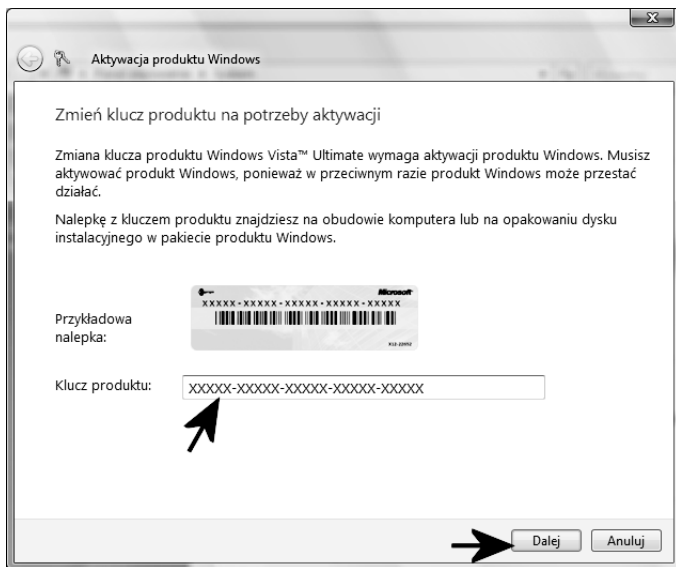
Aktywacja produktu Windows

Zmień klucz produktu na potrzeby aktywacji

Zmiana klucza produktu Windows Vista™ Ultimate wymaga aktywacji produktu Windows. Musisz aktywować produkt Windows, ponieważ w przeciwnym razie produkt Windows może przestać działać.

Nalepkę z kluczem produktu znajdziesz na obudowie komputera lub na opakowaniu dysku instalacyjnego w pakiecie produktu Windows.

Przykładowa nalepka:

Microsoft

XXXXX-XXXXX-XXXXX-XXXXX-XXXXX

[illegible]

Klucz produktu: XXXXX-XXXXX-XXXXX-XXXXX-XXXXX

Dalej Anuluj